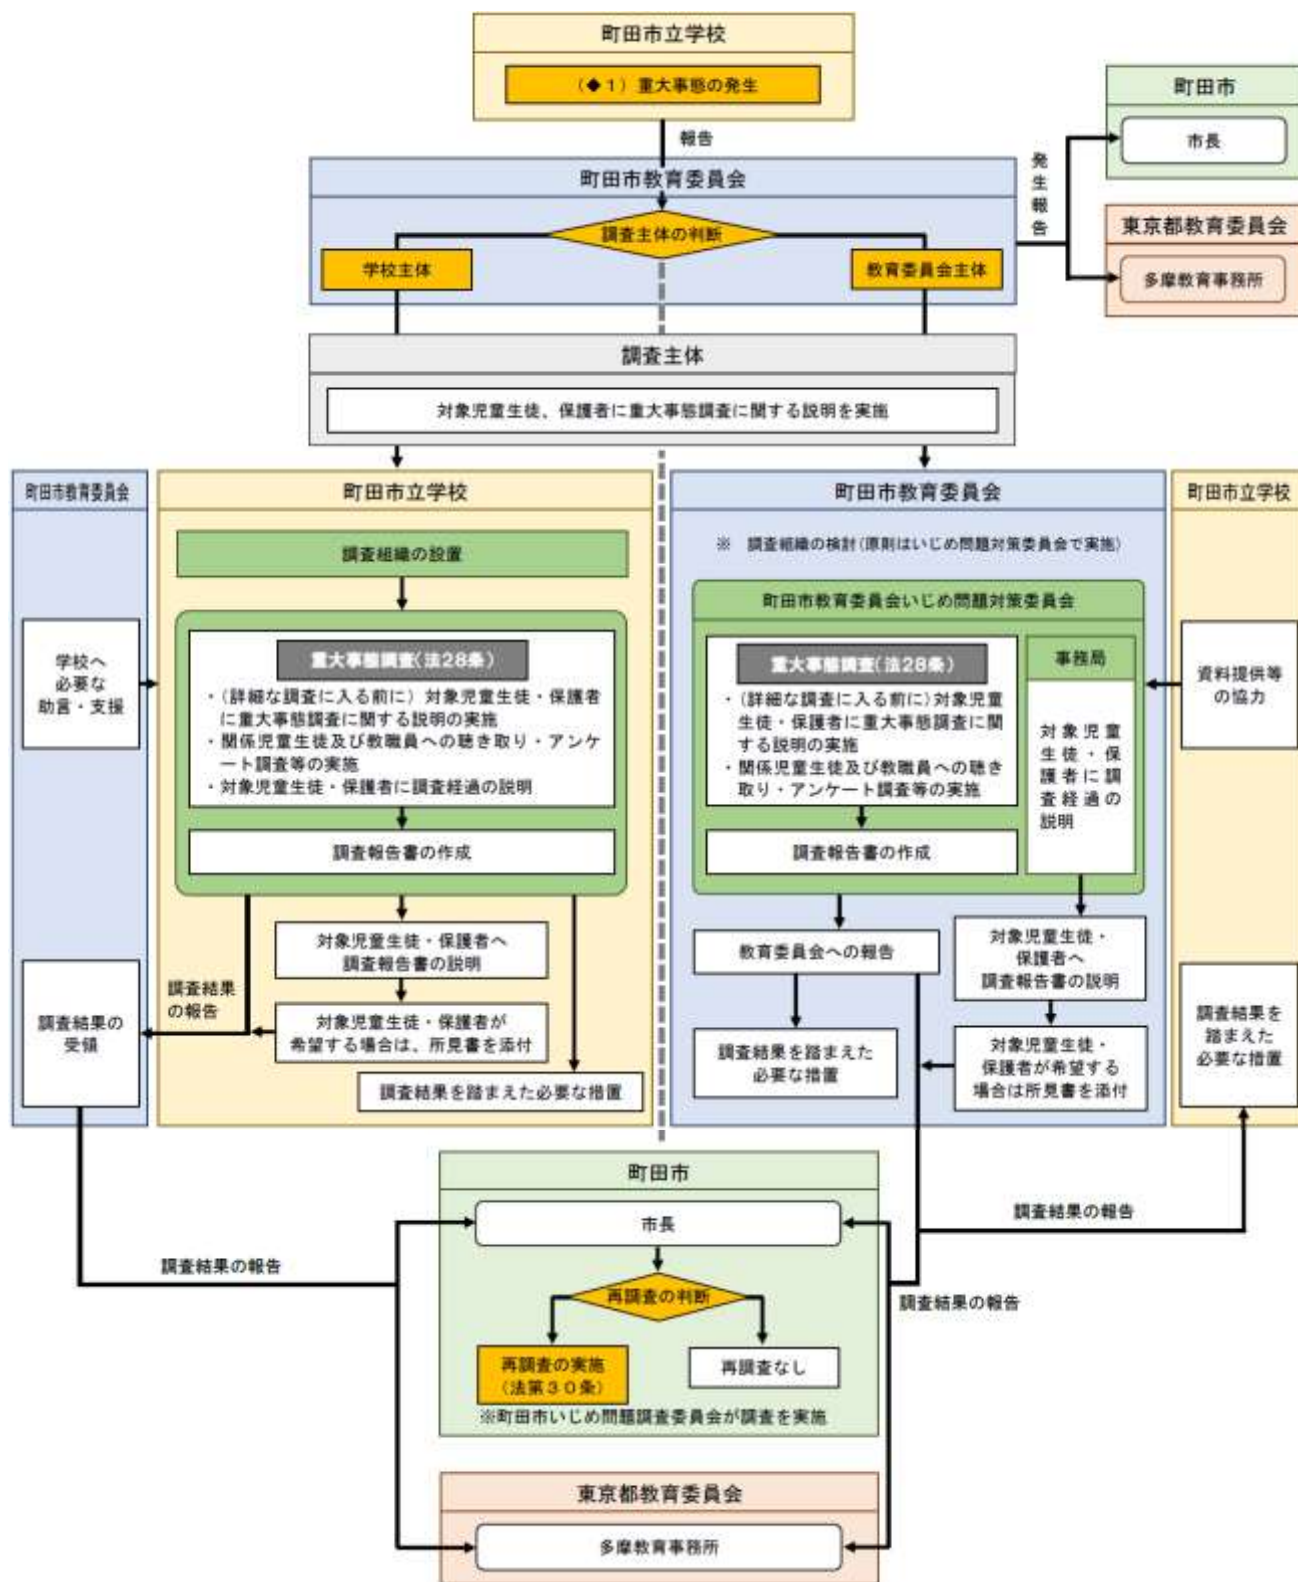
町田市立学校

（◆１）重大事態の発生

報告

町田市

市長

発生報告

東京都教育委員会

多摩教育事務所

町田市教育委員会

調査主体の判断

学校主体

教育委員会主体

調査主体

対象児童生徒、保護者に重大事態調査に関する説明を実施

町田市教育委員会

学校へ必要な助言・支援

調査結果の受領

町田市立学校

調査組織の設置

重大事態調査（法28条）

・（詳細な調査に入る前に）対象児童生徒・保護者に重大事態調査に関する説明の実施
・関係児童生徒及び教職員への聴き取り・アンケート調査等の実施
・対象児童生徒・保護者に調査経過の説明

調査報告書の作成

対象児童生徒・保護者へ調査報告書の説明

調査結果の報告

対象児童生徒・保護者が希望する場合は、所見書を添付

調査結果を踏まえた必要な措置

町田市教育委員会

※ 調査組織の検討（原則はいじめ問題対策委員会で実施）

町田市教育委員会いじめ問題対策委員会

重大事態調査（法28条）

・（詳細な調査に入る前に）対象児童生徒・保護者に重大事態調査に関する説明の実施
・関係児童生徒及び教職員への聴き取り・アンケート調査等の実施

事務局

対象児童生徒・保護者に調査経過の説明

調査報告書の作成

教育委員会への報告

対象児童生徒・保護者へ調査報告書の説明

調査結果を踏まえた必要な措置

対象児童生徒・保護者が希望する場合は所見書を添付

町田市立学校

資料提供等の協力

調査結果を踏まえた必要な措置

町田市

市長

調査結果の報告

調査結果の報告

調査結果の報告

再調査の判断

再調査の実施（法第３０条）

再調査なし

※町田市いじめ問題調査委員会が調査を実施

東京都教育委員会

多摩教育事務所